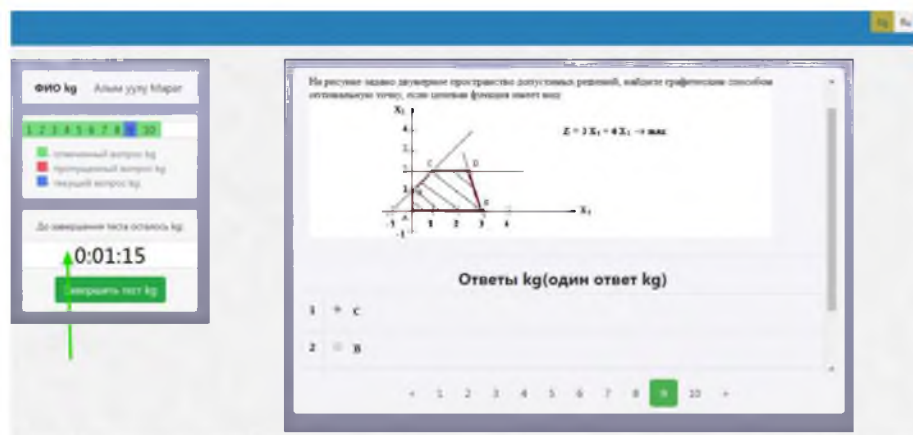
kg ky

ФИО kg Алым уулу Марат

1 2 3 4 5 6 7 8 9 10

отвеченный вопрос kg
пропущенный вопрос kg
текущий вопрос kg

До завершения теста осталось kg:

0:01:15

Завершить тест kg

На рисунке задано двумерное пространство допустимых решений, найдите графическим способом оптимальную точку, если целевая функция имеет вид:

$Z = 3X_1 + 4X_2 \to max$

$X_2$

4

3

2

1

-1

C

D

B

A

E

$X_1$

-1

1

2

3

4

Ответы kg(один ответ kg)

1 C

2 B

‹ 1 2 3 4 5 6 7 8 9 10 ›